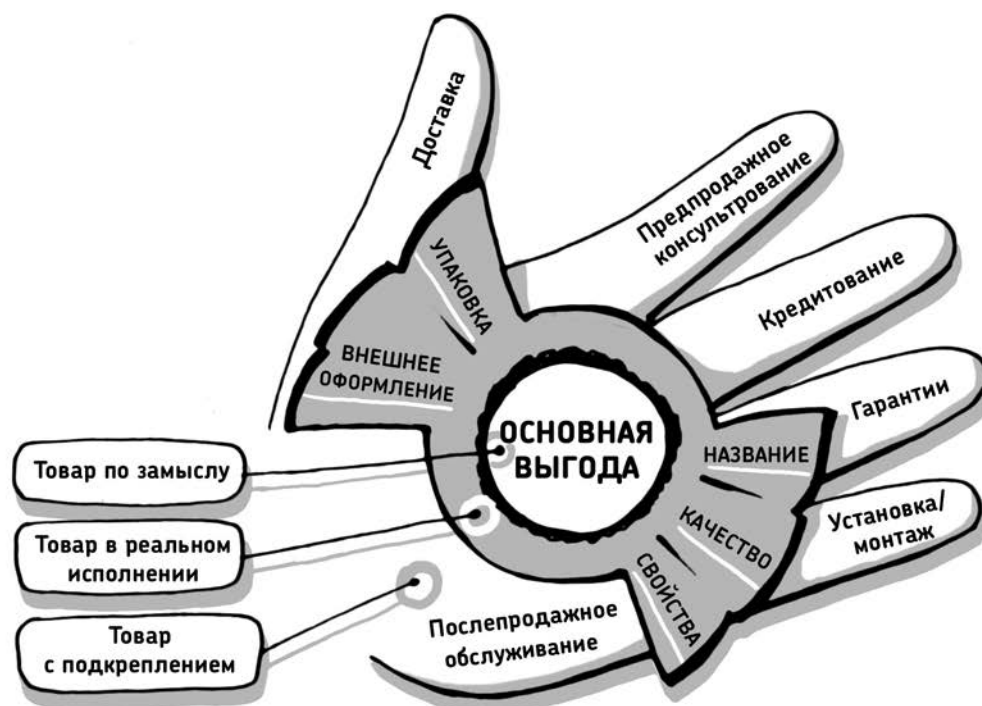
Доставка

Предпродажное консультрование

Кредитование

Гарантии

Установка/ монтаж

Послепродажное обслуживание

УПАКОВКА

ВНЕШНЕЕ ОФОРМЛЕНИЕ

ОСНОВНАЯ ВЫГОДА

НАЗВАНИЕ

КАЧЕСТВО

СВОЙСТВА

Товар по замыслу

Товар в реальном исполнении

Товар с подкреплением